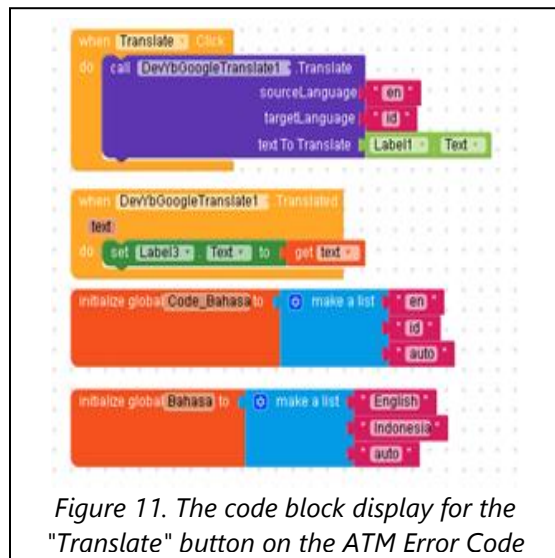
when Translate Click
do call DevYbGoogleTranslate1 .Translate
sourceLanguage " en "
targetLanguage " id "
text To Translate Label1 . Text

when DevYbGoogleTranslate1 .Translated
text
do set Label3 . Text to get text

initialize global Code_Bahasa to make a list " en "
" id "
" auto "

initialize global Bahasa to make a list " English "
" Indonesia "
" auto "

Figure 11. The code block display for the "Translate" button on the ATM Error Code